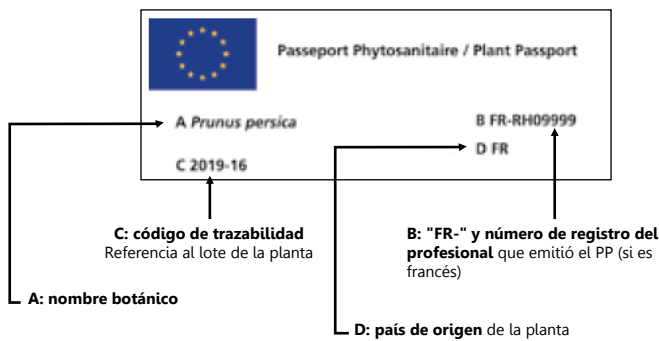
Passeport Phytosanitaire / Plant Passport

A *Prunus persica*

B FR-RH09999

D FR

C 2019-16

**C: código de trazabilidad** Referencia al lote de la planta

**B: "FR-" y número de registro del profesional** que emitió el PP (si es francés)

**A: nombre botánico**

**D: país de origen** de la planta